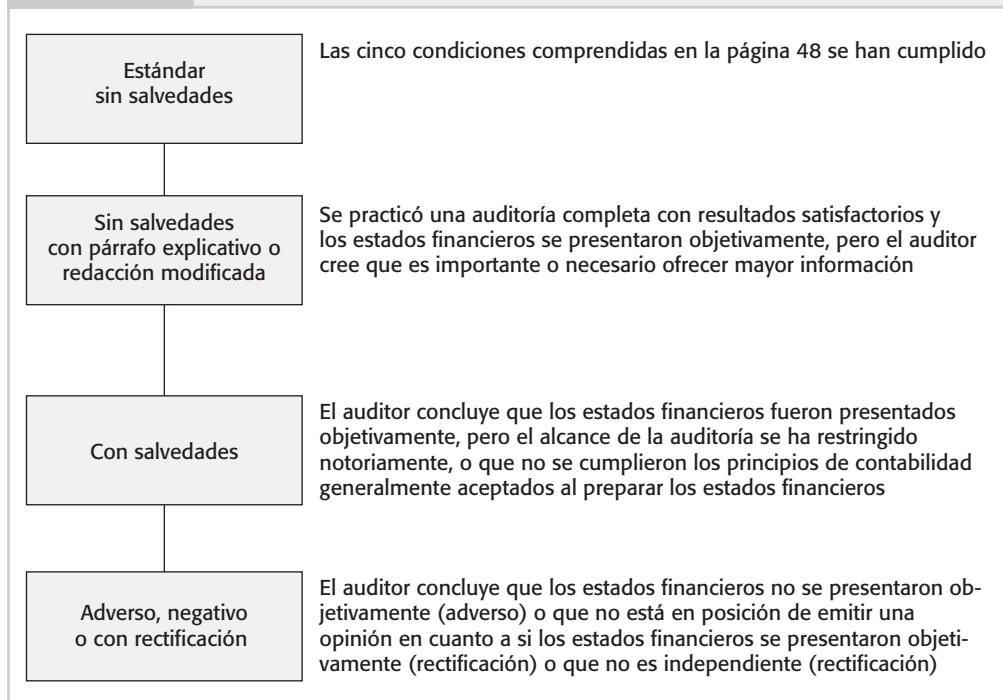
Estándar sin salvedades

Las cinco condiciones comprendidas en la página 48 se han cumplido

Sin salvedades con párrafo explicativo o redacción modificada

Se practicó una auditoría completa con resultados satisfactorios y los estados financieros se presentaron objetivamente, pero el auditor cree que es importante o necesario ofrecer mayor información

Con salvedades

El auditor concluye que los estados financieros fueron presentados objetivamente, pero el alcance de la auditoría se ha restringido notoriamente, o que no se cumplieron los principios de contabilidad generalmente aceptados al preparar los estados financieros

Adverso, negativo o con rectificación

El auditor concluye que los estados financieros no se presentaron objetivamente (adverso) o que no está en posición de emitir una opinión en cuanto a si los estados financieros se presentaron objetivamente (rectificación) o que no es independiente (rectificación)